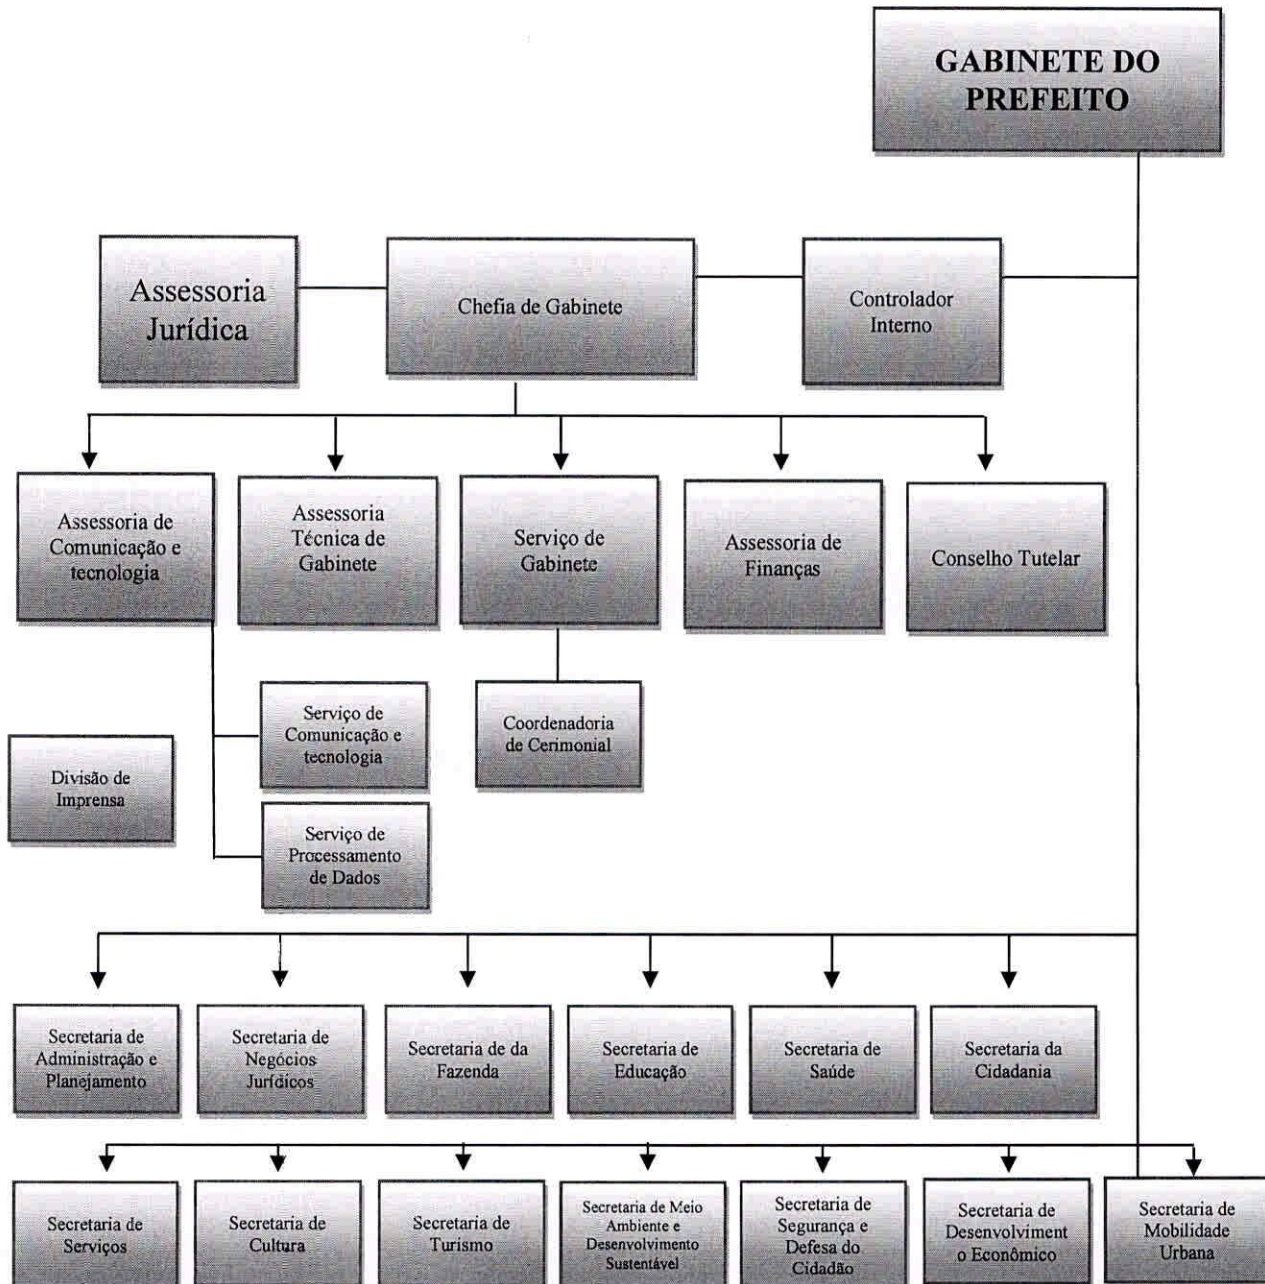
GABINETE DO PREFEITO

Assessoria Jurídica

Chefia de Gabinete

Controlador Interno

Assessoria de Comunicação e tecnologia

Assessoria Técnica de Gabinete

Serviço de Gabinete

Assessoria de Finanças

Conselho Tutelar

Serviço de Comunicação e tecnologia

Coordenadoria de Cerimonial

Divisão de Imprensa

Serviço de Processamento de Dados

Secretaria de Administração e Planejamento

Secretaria de Negócios Jurídicos

Secretaria de da Fazenda

Secretaria de Educação

Secretaria de Saúde

Secretaria da Cidadania

Secretaria de Serviços

Secretaria de Cultura

Secretaria de Turismo

Secretaria de Meio Ambiente e Desenvolvimento Sustentável

Secretaria de Segurança e Defesa do Cidadão

Secretaria de Desenvolviment o Econômico

Secretaria de Mobilidade Urbana